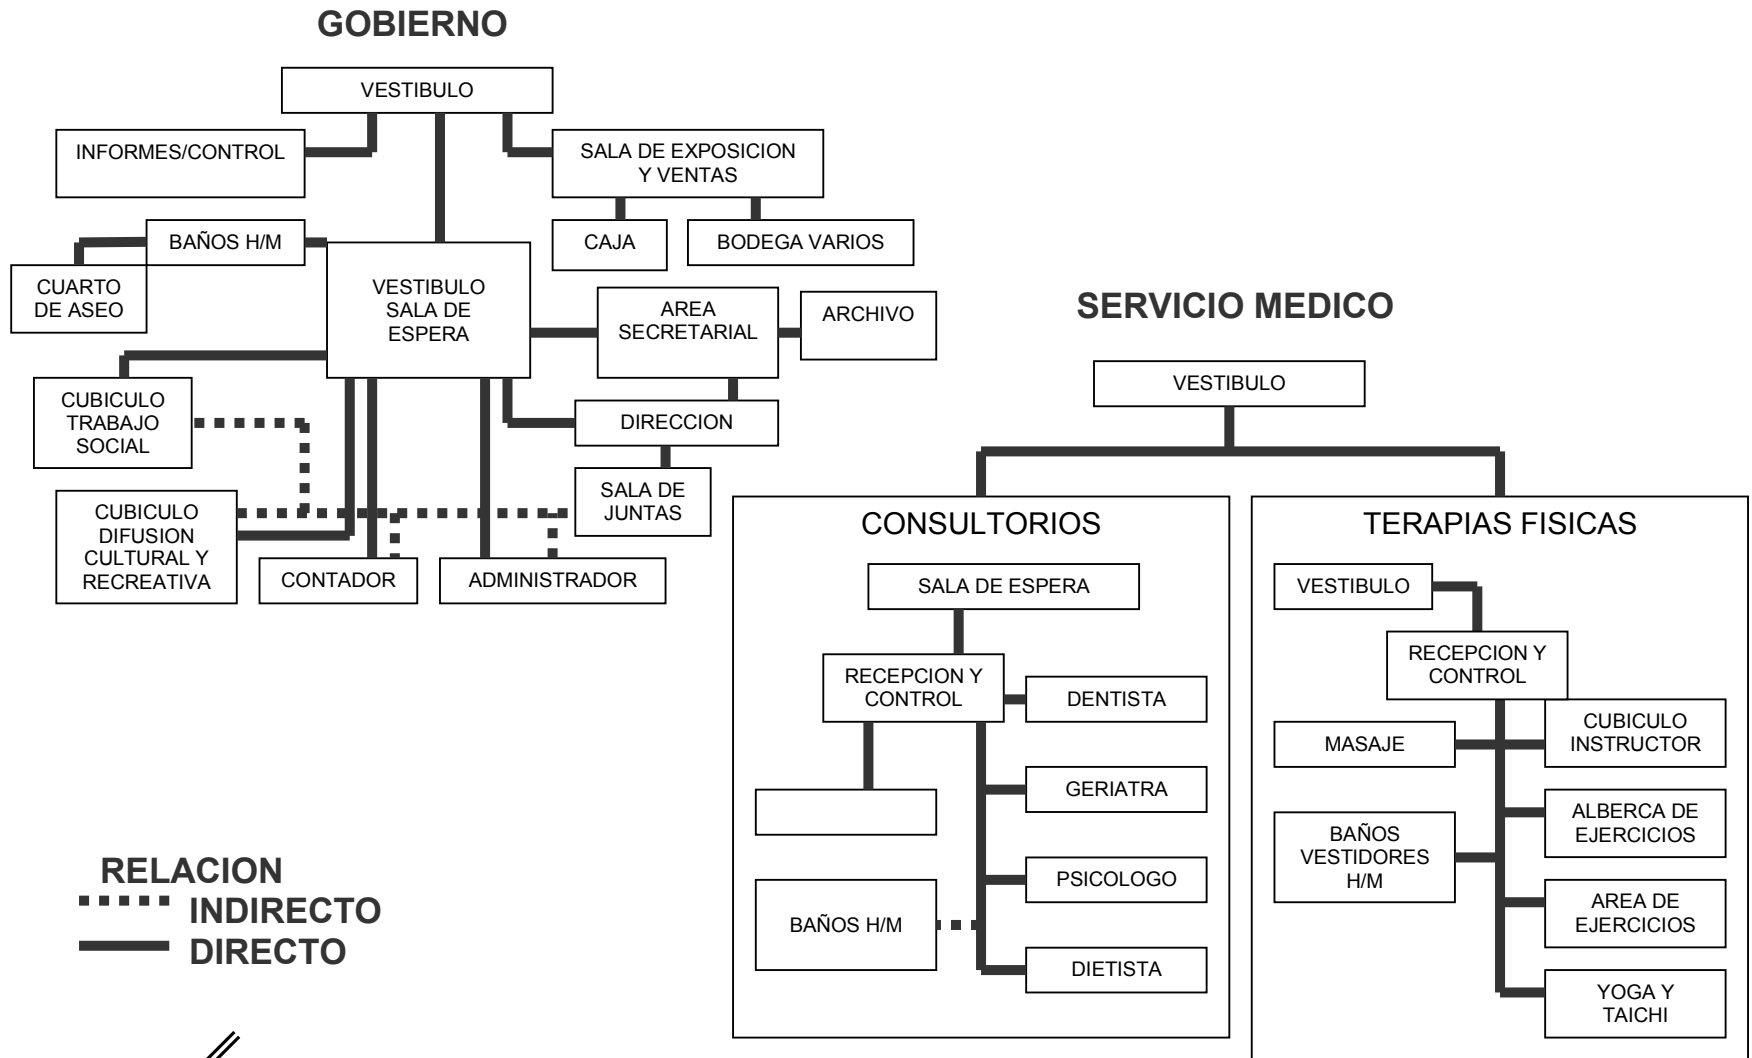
GOBIERNO

VESTIBULO

INFORMES/CONTROL

SALA DE EXPOSICION Y VENTAS

CAJA

BODEGA VARIOS

BAÑOS H/M

CUARTO DE ASEO

VESTIBULO SALA DE ESPERA

AREA SECRETARIAL

ARCHIVO

CUBICULO TRABAJO SOCIAL

DIRECCION

SALA DE JUNTAS

CUBICULO DIFUSION CULTURAL Y RECREATIVA

CONTADOR

ADMINISTRADOR

SERVICIO MEDICO

VESTIBULO

CONSULTORIOS

SALA DE ESPERA

RECEPCION Y CONTROL

DENTISTA

GERIATRA

PSICOLOGO

BAÑOS H/M

DIETISTA

TERAPIAS FISICAS

VESTIBULO

RECEPCION Y CONTROL

MASAJE

CUBICULO INSTRUCTOR

ALBERCA DE EJERCICIOS

BAÑOS VESTIDORES H/M

AREA DE EJERCICIOS

YOGA Y TAICHI

RELACION
INDIRECTO
DIRECTO